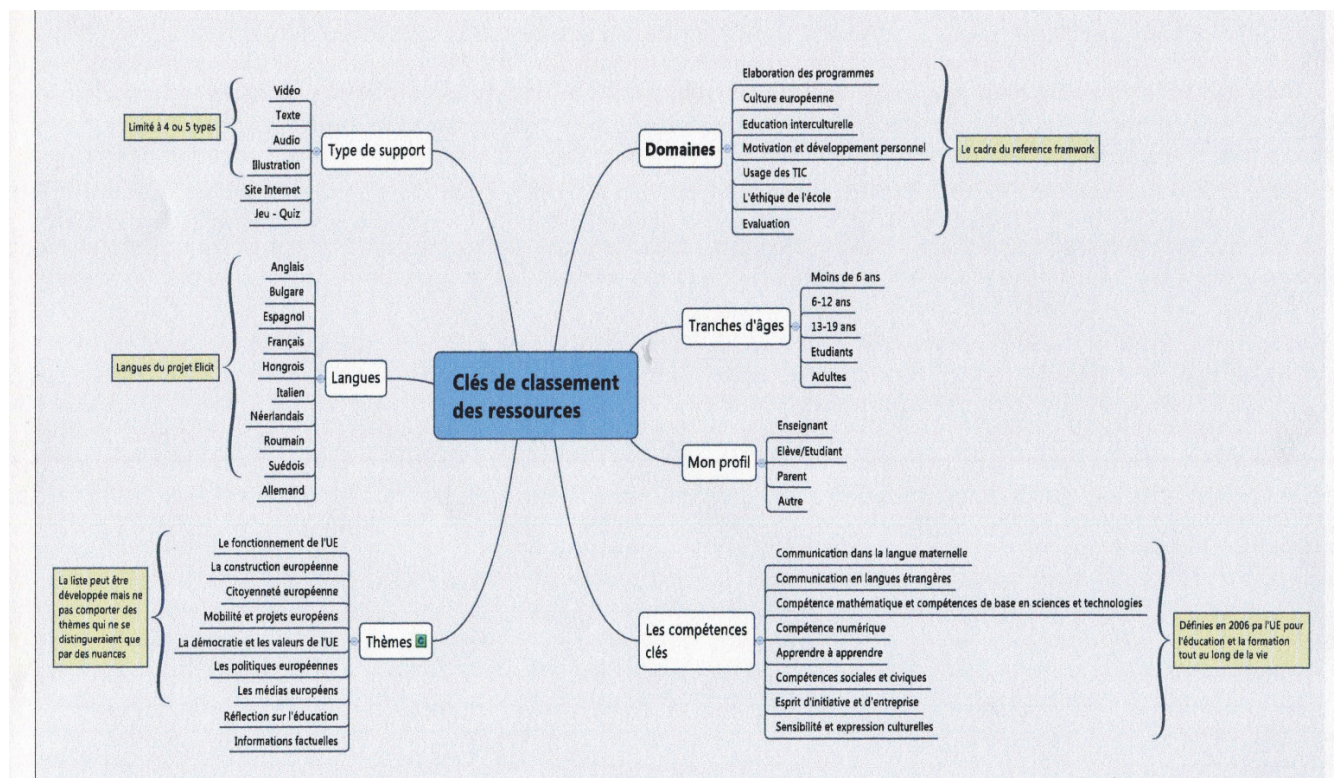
Clés de classement des ressources

Type de support
Vidéo
Texte
Audio
Illustration
Site Internet
Jeu - Quiz
Limité à 4 ou 5 types

Langues
Anglais
Bulgare
Espagnol
Français
Hongrois
Italien
Néerlandais
Roumain
Suédois
Allemand
Langues du projet Elicit

Thèmes
Le fonctionnement de l'UE
La construction européenne
Citoyenneté européenne
Mobilité et projets européens
La démocratie et les valeurs de l'UE
Les politiques européennes
Les médias européens
Réflection sur l'éducation
Informations factuelles
La liste peut être développée mais ne pas comporter des thèmes qui ne se distingueraient que par des nuances

Domaines
Elaboration des programmes
Culture européenne
Education interculturelle
Motivation et développement personnel
Usage des TIC
L'éthique de l'école
Evaluation
Le cadre du reference framwork

Tranches d'âges
Moins de 6 ans
6-12 ans
13-19 ans
Etudiants
Adultes

Mon profil
Enseignant
Elève/Etudiant
Parent
Autre

Les compétences clés
Communication dans la langue maternelle
Communication en langues étrangères
Compétence mathématique et compétences de base en sciences et technologies
Compétence numérique
Apprendre à apprendre
Compétences sociales et civiques
Esprit d'initiative et d'entreprise
Sensibilité et expression culturelles
Définies en 2006 pa l'UE pour l'éducation et la formation tout au long de la vie